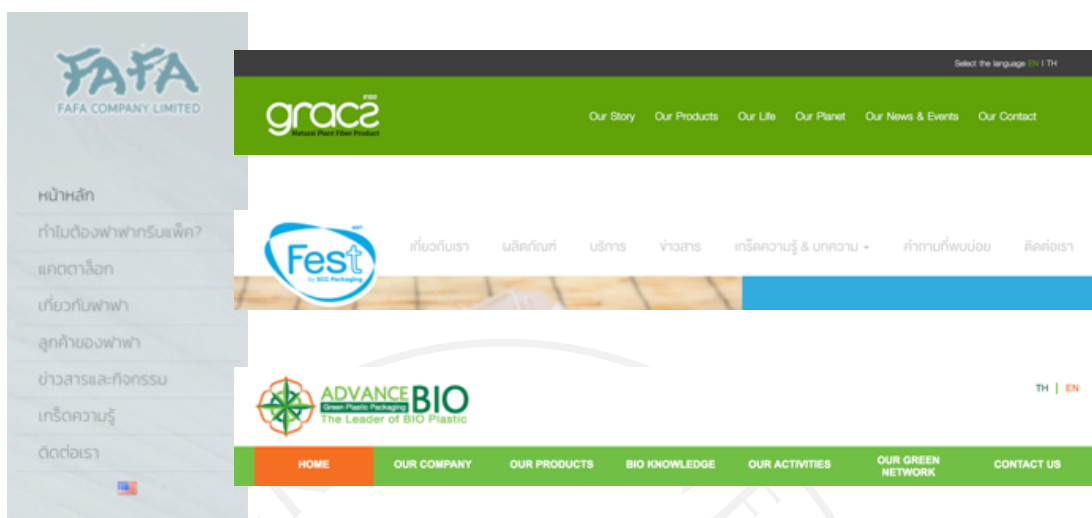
FAFA
FAFA COMPANY LIMITED

หน้าหลัก
ทำไมต้องฟาฟากรีนแพ็ค?
แคตตาล็อก
เกี่ยวกับฟาฟา
ลูกค้าของฟาฟา
ข่าวสารและกิจกรรม
เกร็ดความรู้
ติดต่อเรา

Select the language EN | TH

gracz
Natural Plant Fiber Product

Our Story Our Products Our Life Our Planet Our News & Events Our Contact

Fest
by SCG Packaging

เกี่ยวกับเรา ผลิตภัณฑ์ บริการ ข่าวสาร เกร็ดความรู้ & บทความ ▾ คำถามที่พบบ่อย ติดต่อเรา

ADVANCE BIO
Green Plastic Packaging
The Leader of BIO Plastic

TH | EN

HOME OUR COMPANY OUR PRODUCTS BIO KNOWLEDGE OUR ACTIVITIES OUR GREEN NETWORK CONTACT US